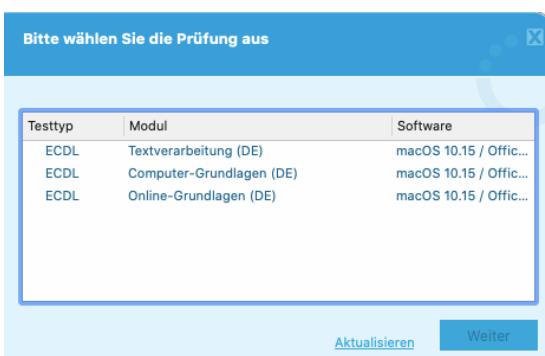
Bitte wählen Sie die Prüfung aus

| Testtyp | Modul | Software |
|---|---|---|
| ECDL | Textverarbeitung (DE) | macOS 10.15 / Offic... |
| ECDL | Computer-Grundlagen (DE) | macOS 10.15 / Offic... |
| ECDL | Online-Grundlagen (DE) | macOS 10.15 / Offic... |

Aktualisieren

Weiter